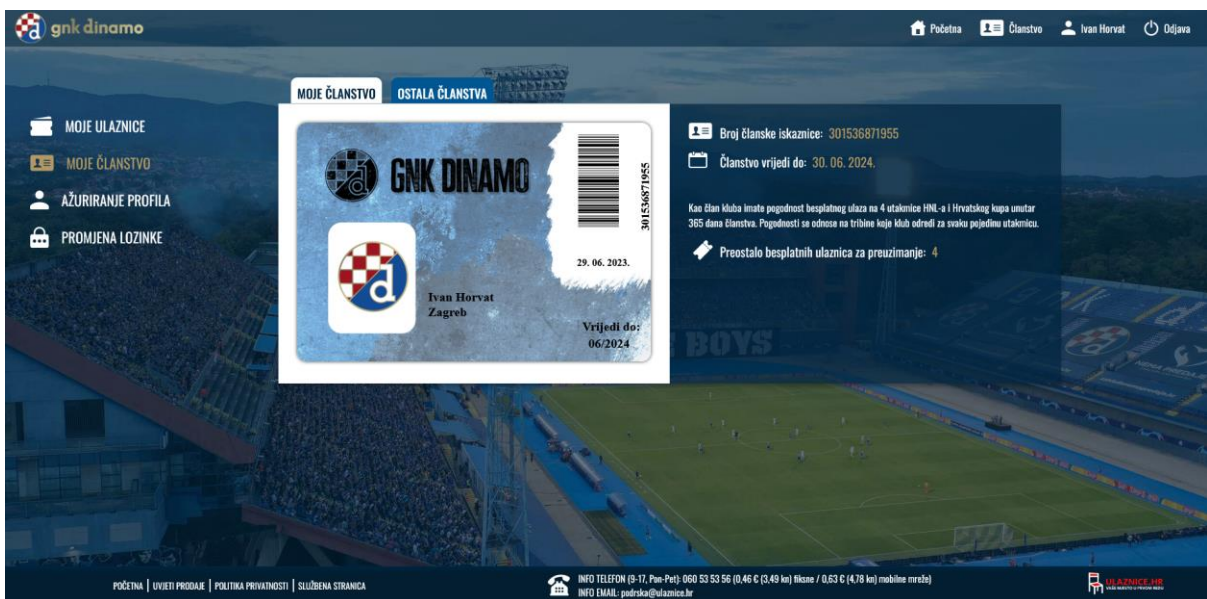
gnk dinamo

Početna Članstvo Ivan Horvat Odjava

MOJE ULAZNICE
MOJE ČLANSTVO
AŽURIRANJE PROFILA
PROMJENA LOZINKE

MOJE ČLANSTVO OSTALA ČLANSTVA

GNK DINAMO
301536871955
29. 06. 2023.
Ivan Horvat
Zagreb
Vrijedi do:
06/2024

Broj članske iskaznice: 301536871955
Članstvo vrijedi do: 30. 06. 2024.

Kao član kluba imate pogodnost besplatnog ulaza na 4 utakmice HNL-a i Hrvatskog kupa unutar 365 dana članstva. Pogodnosti se odnose na tribine koje klub odredi za svaku pojedinu utakmicu.

Preostalo besplatnih ulaznica za preuzimanje: 4

POČETNA | UVJETI PRODAJE | POLITIKA PRIVATNOSTI | SLUŽBENA STRANICA

INFO TELEFON (9-17, Pon-Pet): 060 53 53 56 (0,46 € (3,49 kn) fiksne / 0,63 € (4,78 kn) mobilne mreže)
INFO EMAIL: podrska@ulaznice.hr

ULAZNICE.HR